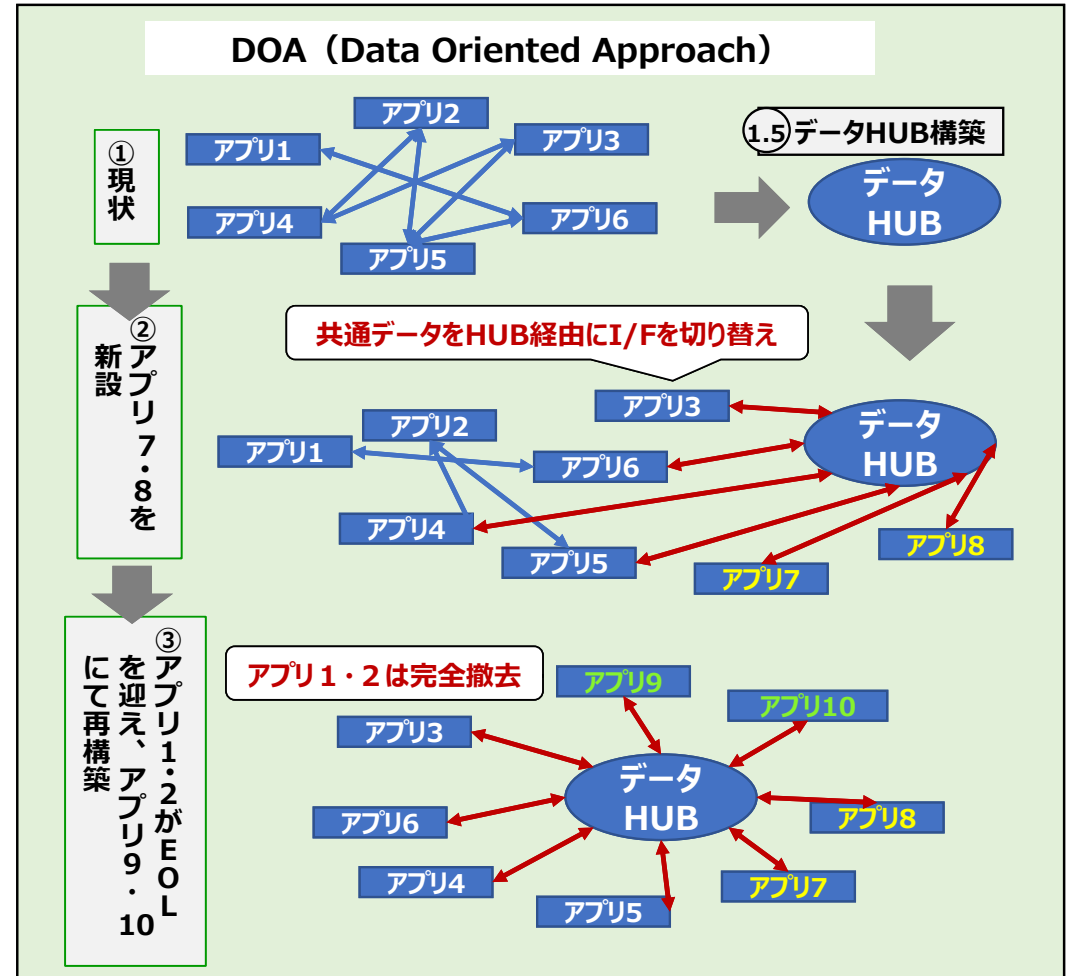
DOA（Data Oriented Approach）

①現状

アプリ1
アプリ2
アプリ3
アプリ4
アプリ5
アプリ6

1.5 データHUB構築

データHUB

②アプリ7・8を新設

共通データをHUB経由にI/Fを切り替え

アプリ3
アプリ2
アプリ1
アプリ6
アプリ4
アプリ5
データHUB
アプリ8
アプリ7

③アプリ1・2がEOLを迎え、アプリ9・10にて再構築

アプリ1・2は完全撤去

アプリ9
アプリ10
アプリ3
データHUB
アプリ6
アプリ8
アプリ4
アプリ7
アプリ5